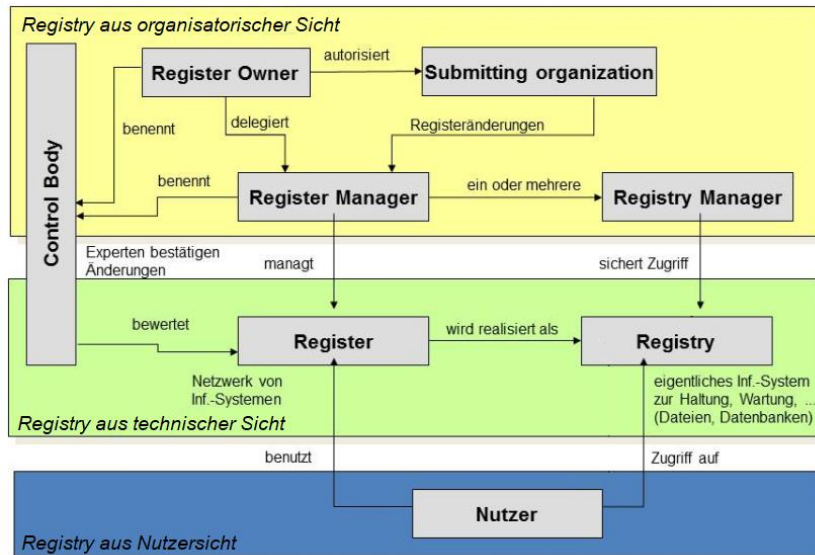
Registry aus organisatorischer Sicht

Register Owner

autorisiert

Submitting organization

benennt

delegiert

Registeränderungen

Control Body

benennt

Register Manager

ein oder mehrere

Registry Manager

Experten bestätigen Änderungen

managt

sichert Zugriff

bewertet

Register

wird realisiert als

Registry

Netzwerk von Inf.-Systemen

eigentliches Inf.-System zur Haltung, Wartung, ... (Dateien, Datenbanken)

Registry aus technischer Sicht

benutzt

Zugriff auf

Nutzer

Registry aus Nutzersicht